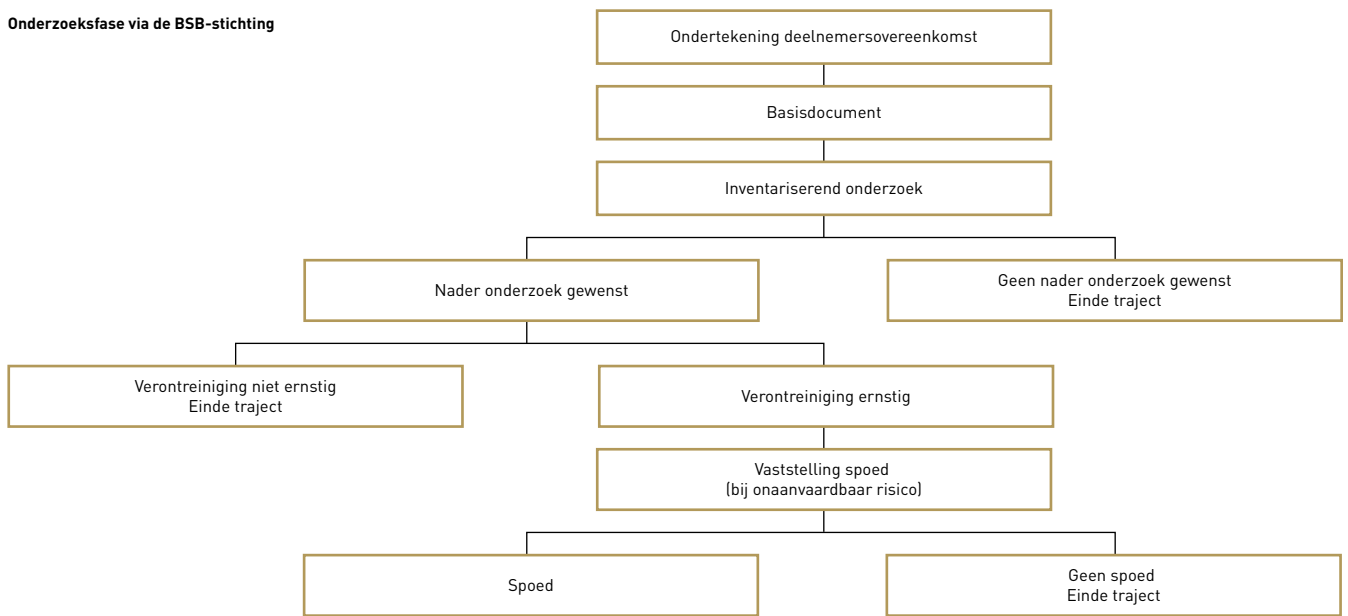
Onderzoeksfase via de BSB-stichting

Ondertekening deelnemersovereenkomst

Basisdocument

Inventariserend onderzoek

Nader onderzoek gewenst

Geen nader onderzoek gewenst
Einde traject

Verontreiniging niet ernstig
Einde traject

Verontreiniging ernstig

Vaststelling spoed
(bij onaanvaardbaar risico)

Spoed

Geen spoed
Einde traject